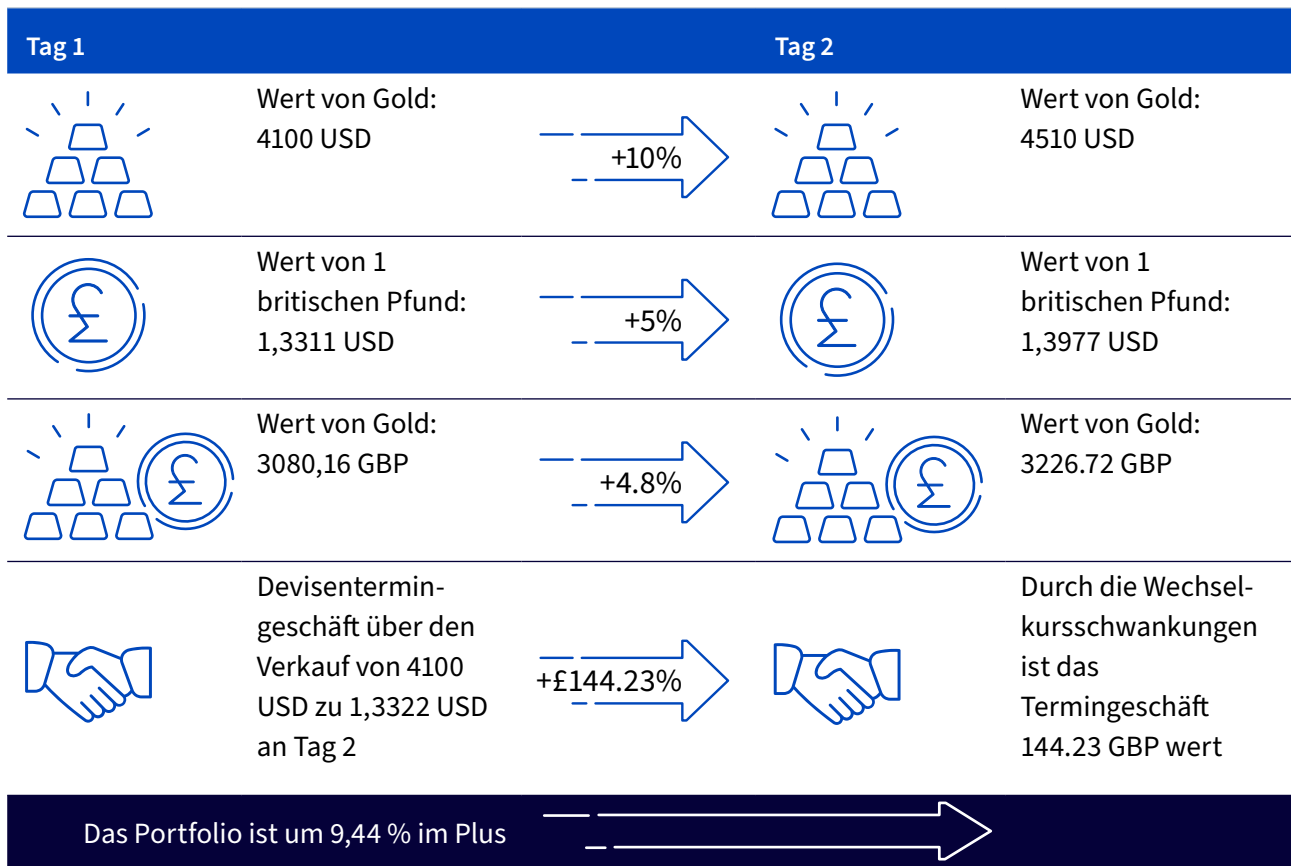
| Tag 1 | | | Tag 2 | |
|---|---|---|---|---|
| | Wert von Gold: 4100 USD | +10% | | Wert von Gold: 4510 USD |
| | Wert von 1 britischen Pfund: 1,3311 USD | +5% | | Wert von 1 britischen Pfund: 1,3977 USD |
| | Wert von Gold: 3080,16 GBP | +4.8% | | Wert von Gold: 3226.72 GBP |
| | Devisentermingeschäft über den Verkauf von 4100 USD zu 1,3322 USD an Tag 2 | +£144.23% | | Durch die Wechselkursschwankungen ist das Termingeschäft 144.23 GBP wert |

Das Portfolio ist um 9,44 % im Plus